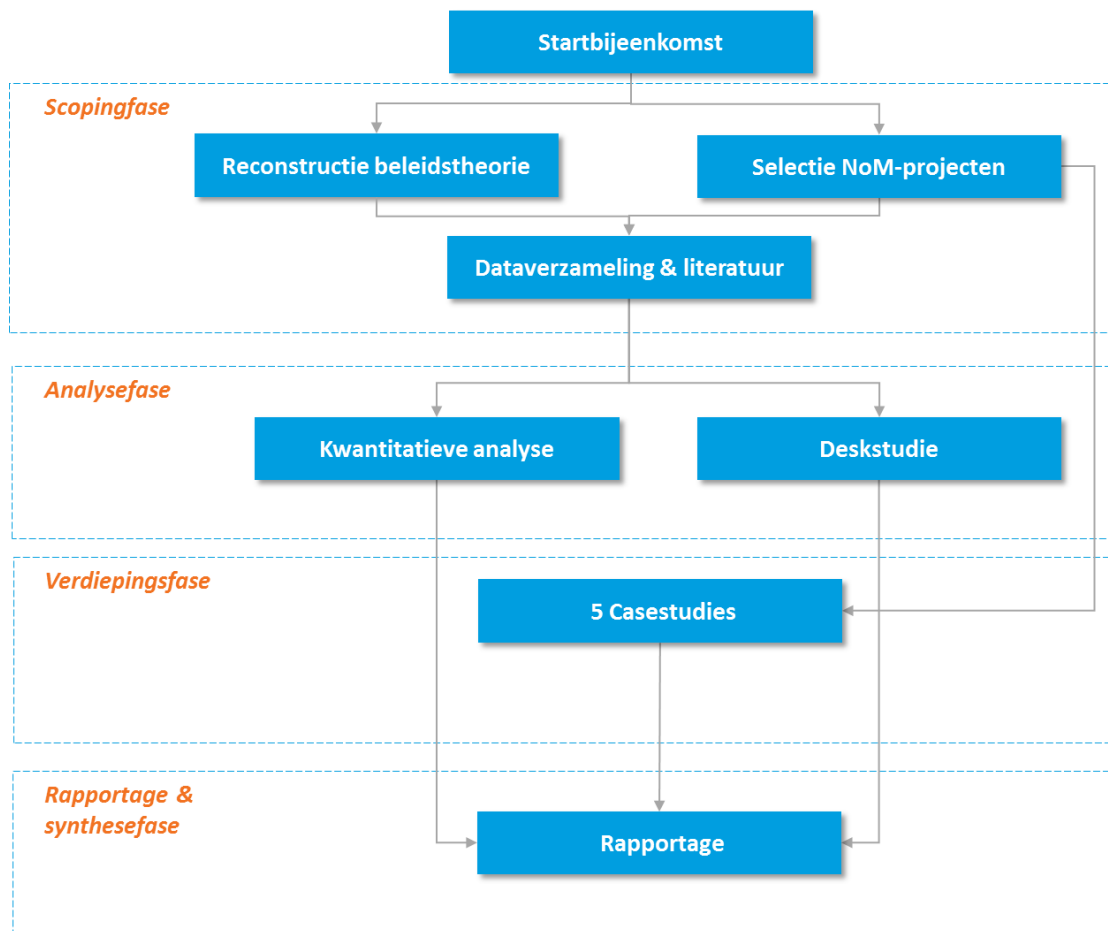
Startbijeenkomst

Scopingfase

Reconstructie beleidstheorie

Selectie NoM-projecten

Dataverzameling & literatuur

Analysefase

Kwantitatieve analyse

Deskstudie

Verdiepingsfase

5 Casestudies

Rapportage & synthesefase

Rapportage